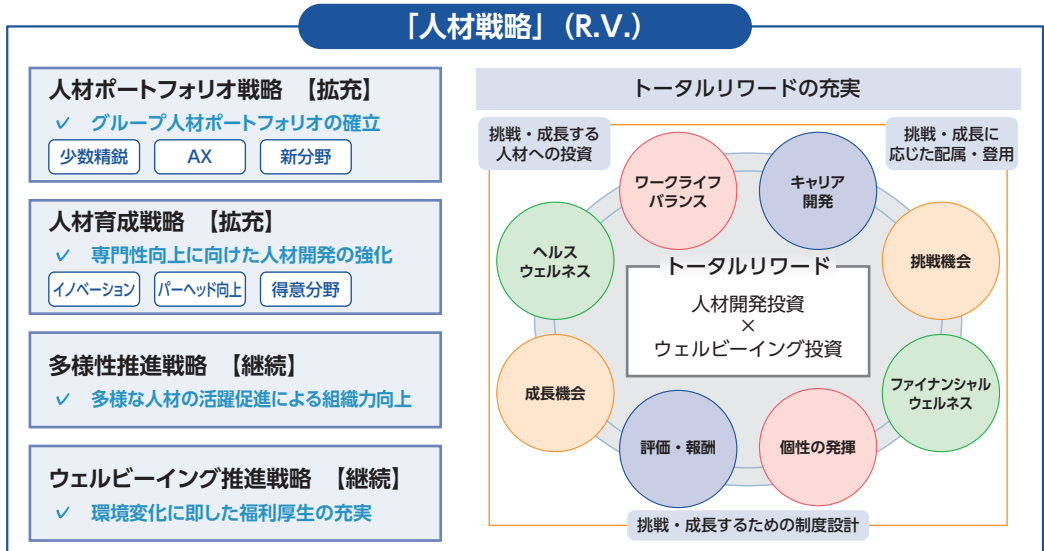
「人材戦略」（R.V.）

人材ポートフォリオ戦略 【拡充】
✓ グループ人材ポートフォリオの確立
少数精鋭
AX
新分野

人材育成戦略 【拡充】
✓ 専門性向上に向けた人材開発の強化
イノベーション
パーヘッド向上
得意分野

多様性推進戦略 【継続】
✓ 多様な人材の活躍促進による組織力向上

ウェルビーイング推進戦略 【継続】
✓ 環境変化に即した福利厚生の充実

トータルリワードの充実

挑戦・成長する人材への投資

挑戦・成長に応じた配属・登用

ワークライフバランス

キャリア開発

ヘルスウェルネス

挑戦機会

トータルリワード
人材開発投資
×
ウェルビーイング投資

成長機会

ファイナンシャルウェルネス

評価・報酬

個性の発揮

挑戦・成長するための制度設計